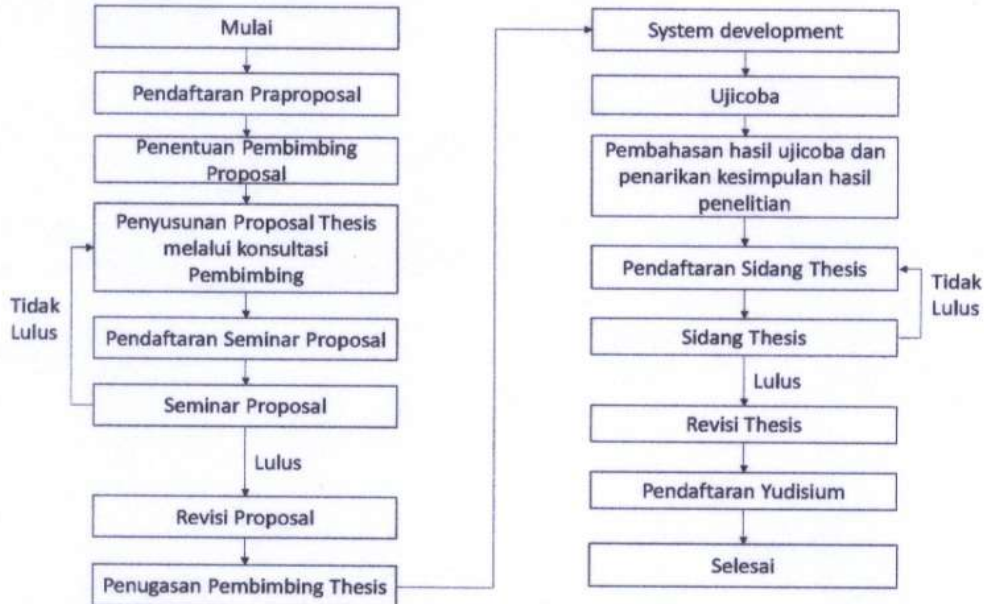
Mulai

Pendaftaran Praproposal

Penentuan Pembimbing Proposal

Penyusunan Proposal Thesis melalui konsultasi Pembimbing

Tidak Lulus

Pendaftaran Seminar Proposal

Seminar Proposal

Lulus

Revisi Proposal

Penugasan Pembimbing Thesis

System development

Ujicoba

Pembahasan hasil ujicoba dan penarikan kesimpulan hasil penelitian

Pendaftaran Sidang Thesis

Tidak Lulus

Sidang Thesis

Lulus

Revisi Thesis

Pendaftaran Yudisium

Selesai